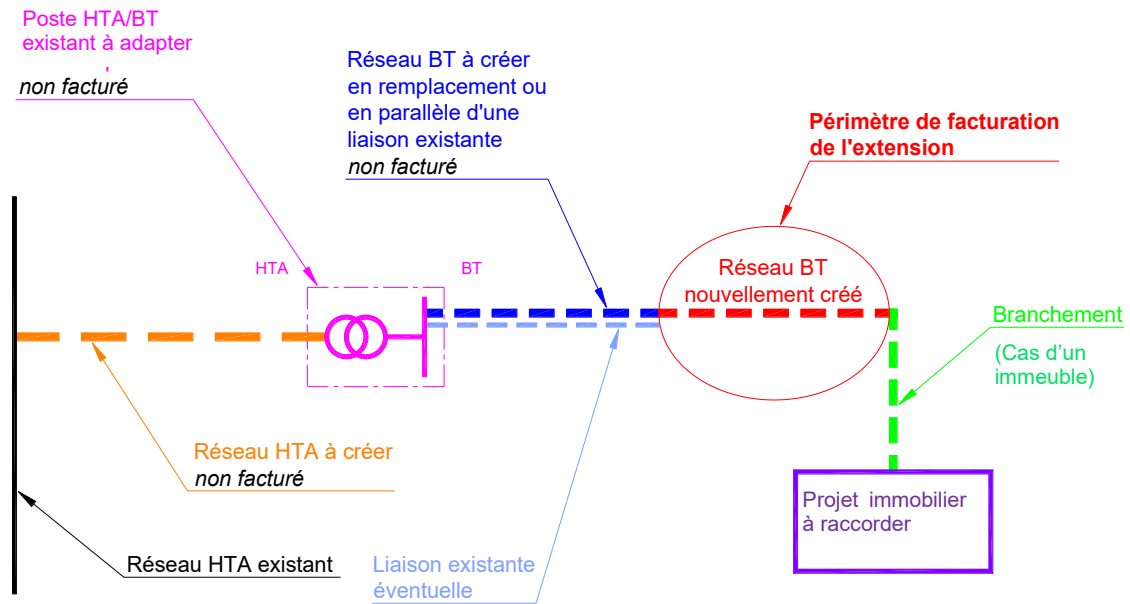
Poste HTA/BT existant à adapter

non facturé

Réseau BT à créer en remplacement ou en parallèle d'une liaison existante

non facturé

Périmètre de facturation de l'extension

HTA

BT

Réseau BT nouvellement créé

Branchement

(Cas d'un immeuble)

Réseau HTA à créer

non facturé

Projet immobilier à raccorder

Réseau HTA existant

Liaison existante éventuelle